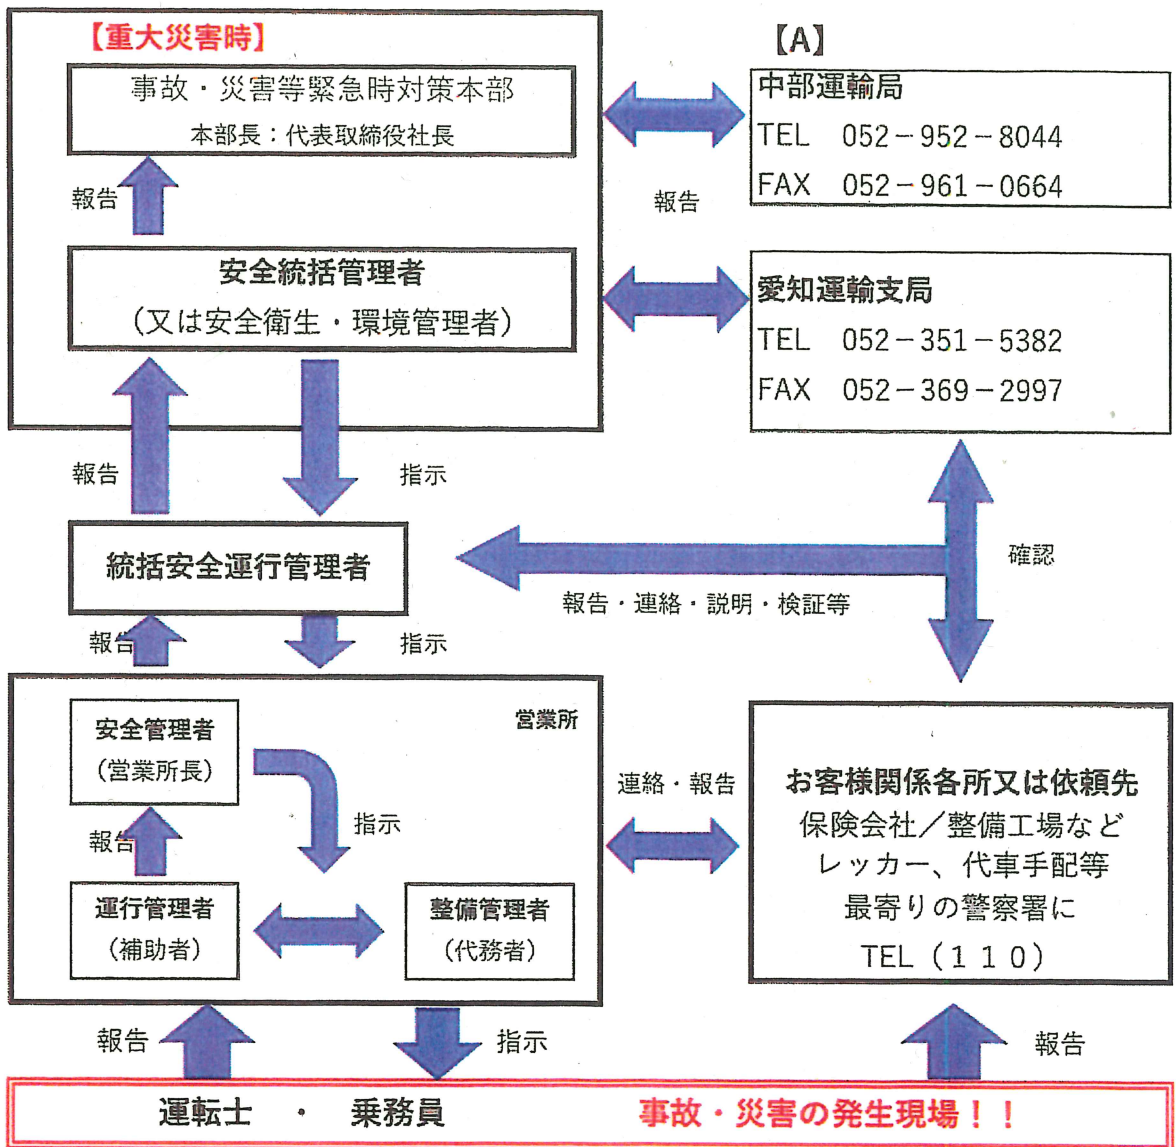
【重大災害時】

事故・災害等緊急時対策本部
本部長：代表取締役社長

報告

安全統括管理者
（又は安全衛生・環境管理者）

【A】

中部運輸局
TEL　052－952－8044
FAX　052－961－0664

報告

愛知運輸支局
TEL　052－351－5382
FAX　052－369－2997

報告

指示

統括安全運行管理者

確認

報告・連絡・説明・検証等

報告

指示

営業所

安全管理者
（営業所長）

指示

報告

運行管理者
（補助者）

整備管理者
（代務者）

連絡・報告

お客様関係各所又は依頼先
保険会社／整備工場など
レッカー、代車手配等
最寄りの警察署に
TEL（１１０）

報告

指示

報告

運転士　・　乗務員　　事故・災害の発生現場！！